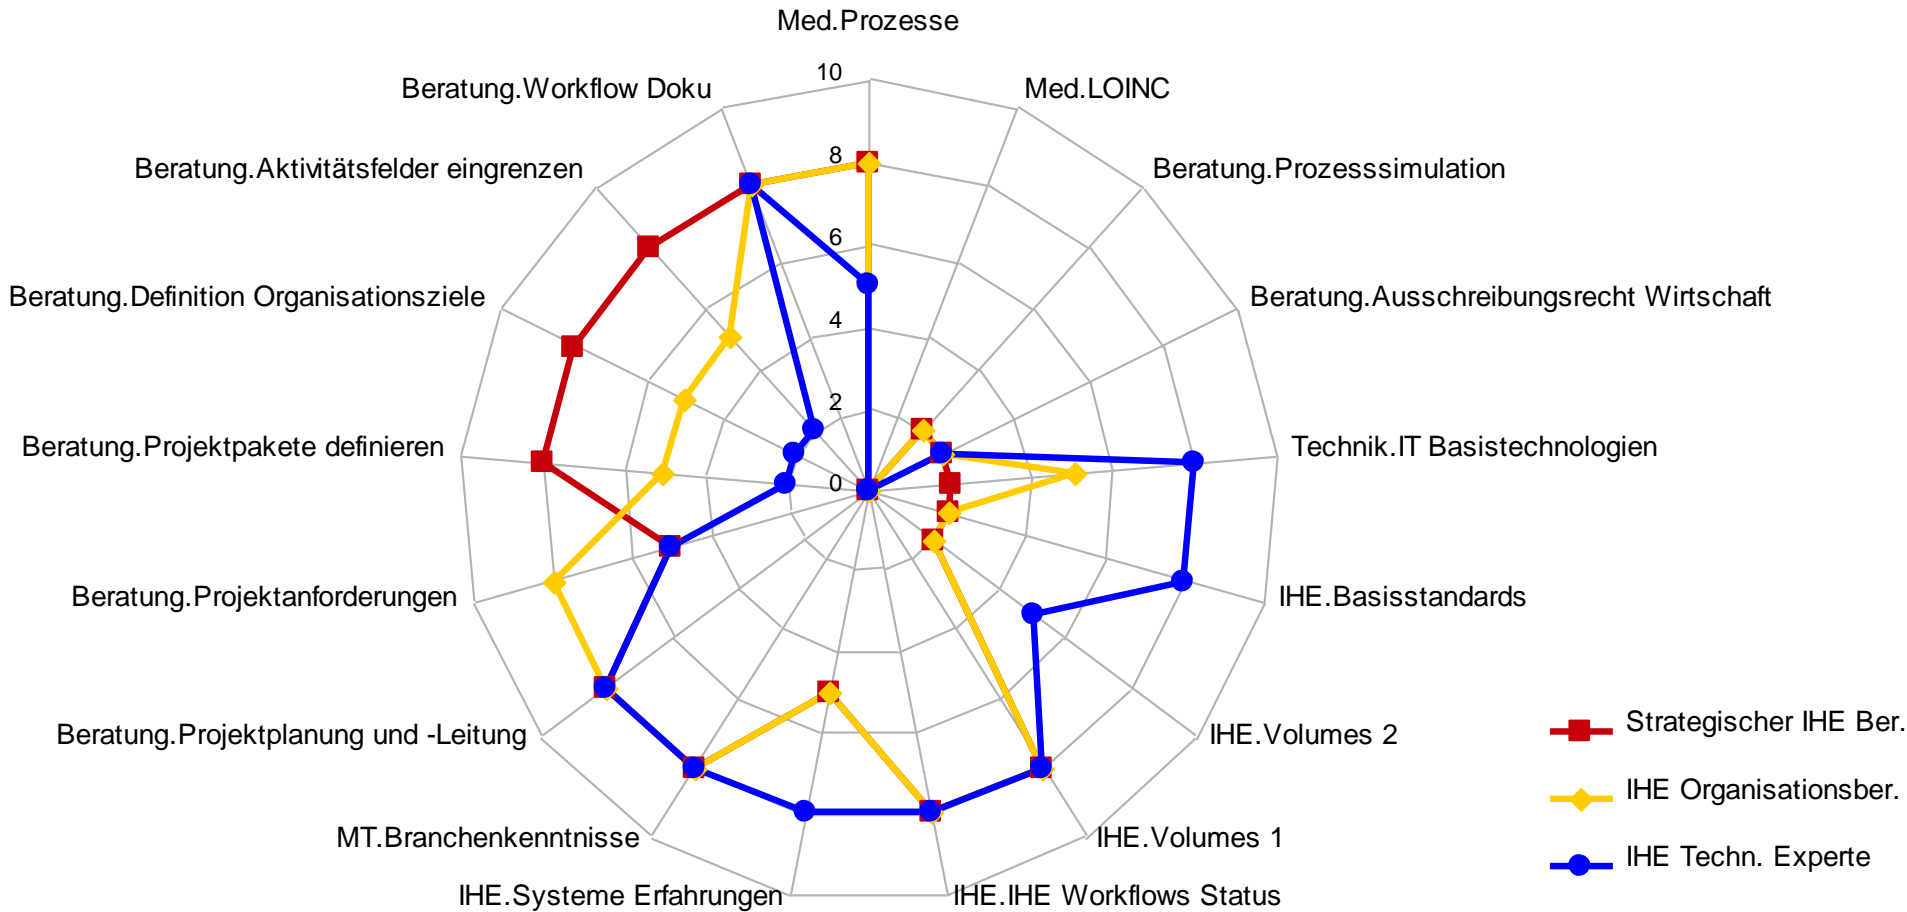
Med.Prozesse

10
8
6
4
2
0

Med.LOINC

Beratung.Prozesssimulation

Beratung.Ausschreibungsrecht Wirtschaft

Technik.IT Basistechnologien

IHE.Basisstandards

IHE.Volumes 2

IHE.Volumes 1

IHE.IHE Workflows Status

IHE.Systeme Erfahrungen

MT.Branchenkenntnisse

Beratung.Projektplanung und -Leitung

Beratung.Projektanforderungen

Beratung.Projektpakete definieren

Beratung.Definition Organisationsziele

Beratung.Aktivitätsfelder eingrenzen

Beratung.Workflow Doku

Strategischer IHE Ber.

IHE Organisationsber.

IHE Techn. Experte